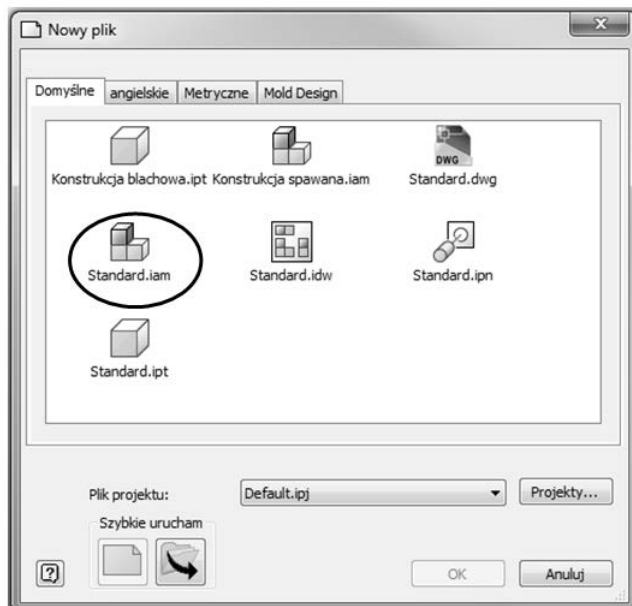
Nowy plik

Domyślne | angielskie | Metryczne | Mold Design

Konstrukcja blachowa.ipt
Konstrukcja spawana.iam
DWG
Standard.dwg
Standard.iam
Standard.idw
Standard.ipn
Standard.ipt

Plik projektu:
Default.ipj
Projekty...
Szybkie urucham
OK
Anuluj